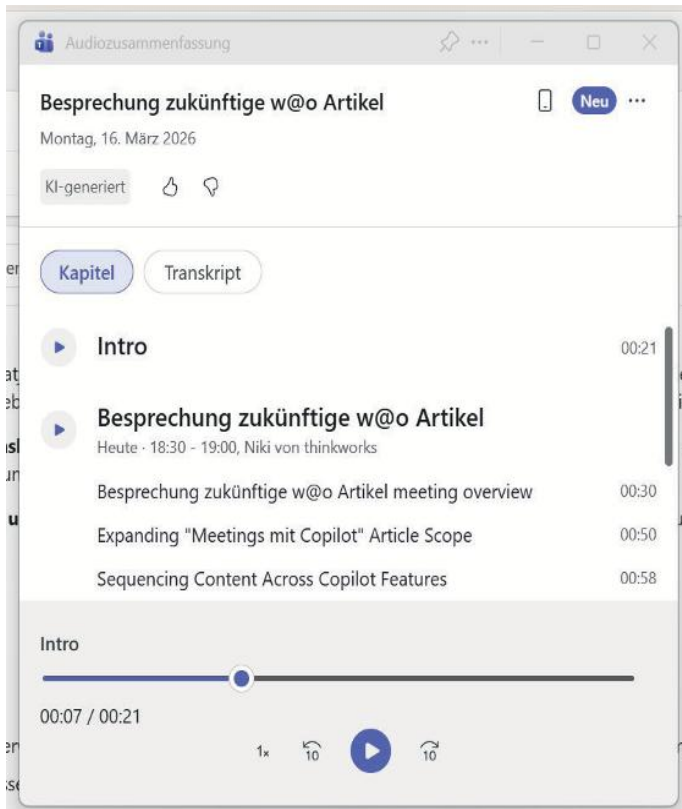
Audiozusammenfassung

Besprechung zukünftige w@o Artikel

Neu ···

Montag, 16. März 2026

KI-generiert

Kapitel

Transkript

Intro 00:21

Besprechung zukünftige w@o Artikel

Heute · 18:30 - 19:00, Niki von thinkworks

Besprechung zukünftige w@o Artikel meeting overview 00:30

Expanding "Meetings mit Copilot" Article Scope 00:50

Sequencing Content Across Copilot Features 00:58

Intro

00:07 / 00:21

1x 10 10